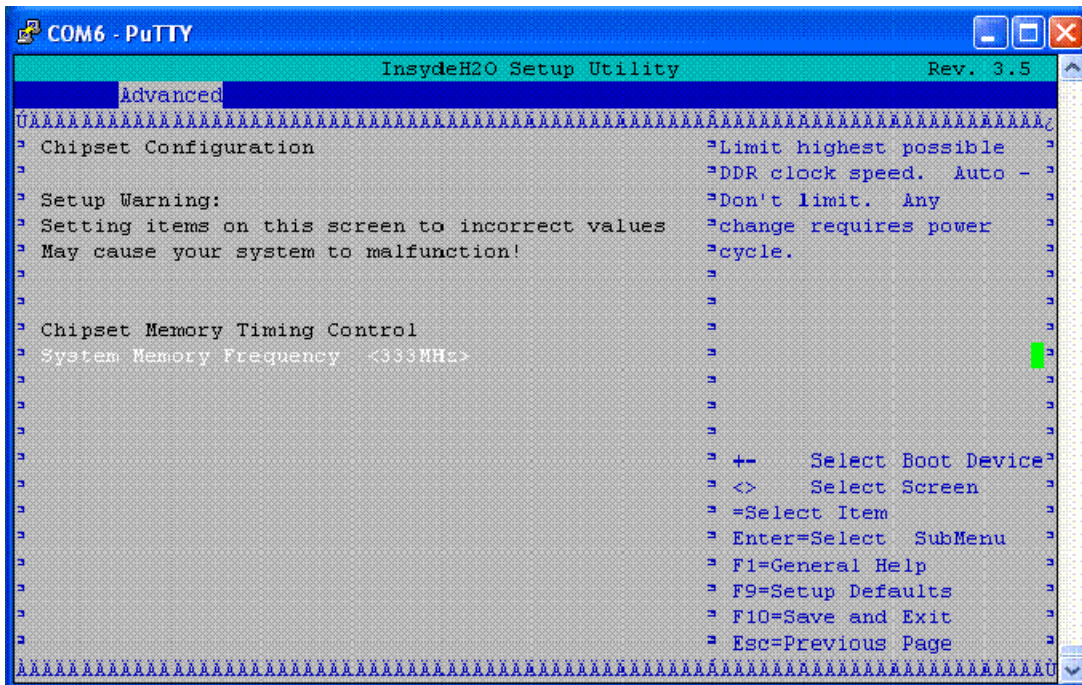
COM6 - PuTTY

InsydeH2O Setup Utility Rev. 3.5

Advanced

ÚÄÄÄÄÄÄÄÄÄÄÄÄÄÄÄÄÄÄÄÄÄÄÄÄÄÄÄÄÄÄÄÄÄÄÄÄÄÄÄÄÄÄÄÄÄÄÄÄÄÄÄÄÄÄÄÄÂÄÄÄÄÄÄÄÄÄÄÄÄÄÄÄÄÄÄÄÄÄÄÄÄÄÄ¿

³ Chipset Configuration ³Limit highest possible ³
³ ³DDR clock speed. Auto - ³
³ Setup Warning: ³Don't limit. Any ³
³ Setting items on this screen to incorrect values ³change requires power ³
³ May cause your system to malfunction! ³cycle. ³

³ Chipset Memory Timing Control
³ System Memory Frequency <333MHz>

³ +- Select Boot Device³
³ <> Select Screen ³
³ =Select Item ³
³ Enter=Select SubMenu ³
³ F1=General Help ³
³ F9=Setup Defaults ³
³ F10=Save and Exit ³
³ Esc=Previous Page ³

ÀÄÄÄÄÄÄÄÄÄÄÄÄÄÄÄÄÄÄÄÄÄÄÄÄÄÄÄÄÄÄÄÄÄÄÄÄÄÄÄÄÄÄÄÄÄÄÄÄÄÄÄÄÄÄÄÄÁÄÄÄÄÄÄÄÄÄÄÄÄÄÄÄÄÄÄÄÄÄÄÄÄÄÄÙ